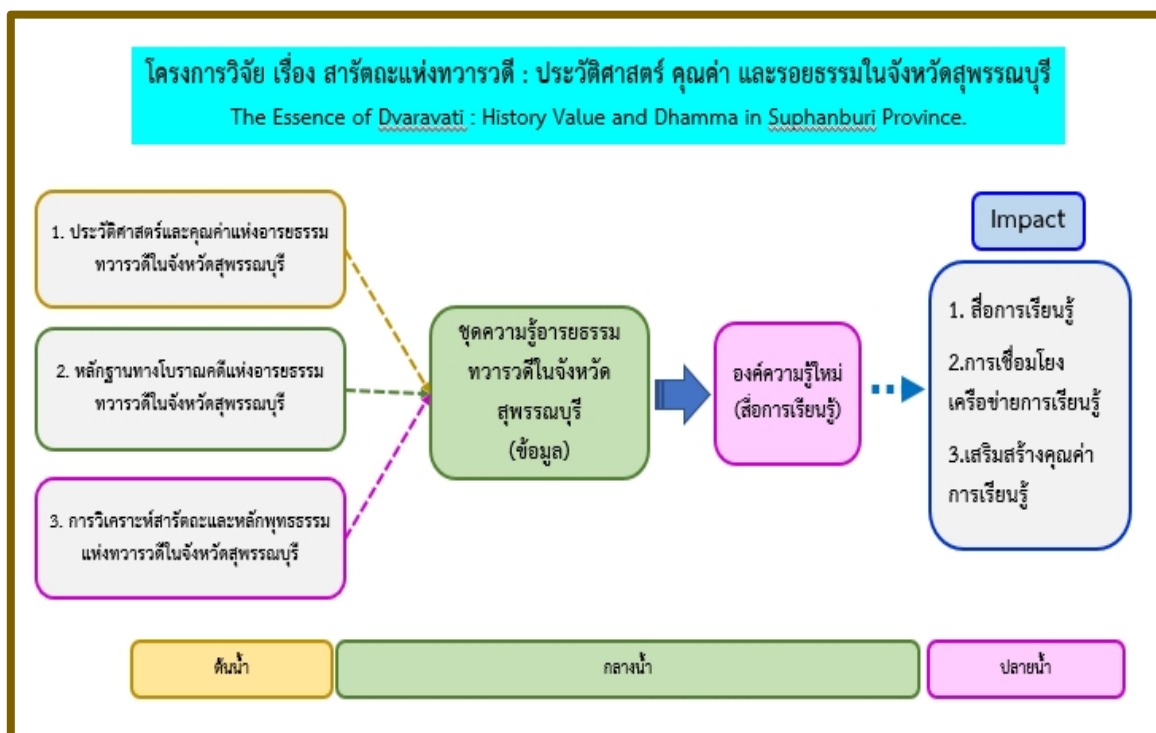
โครงการวิจัย เรื่อง สารัตถะแห่งทวารวดี : ประวัติศาสตร์ คุณค่า และรอยธรรมในจังหวัดสุพรรณบุรี
The Essence of Dvaravati : History Value and Dhamma in Suphanburi Province.

1. ประวัติศาสตร์และคุณค่าแห่งอารยธรรมทวารวดีในจังหวัดสุพรรณบุรี

2. หลักฐานทางโบราณคดีแห่งอารยธรรมทวารวดีในจังหวัดสุพรรณบุรี

3. การวิเคราะห์สารัตถะและหลักพุทธธรรมแห่งทวารวดีในจังหวัดสุพรรณบุรี

ชุดความรู้อารยธรรมทวารวดีในจังหวัดสุพรรณบุรี (ข้อมูล)

องค์ความรู้ใหม่ (สื่อการเรียนรู้)

Impact

1. สื่อการเรียนรู้

2.การเชื่อมโยงเครือข่ายการเรียนรู้

3.เสริมสร้างคุณค่าการเรียนรู้

ต้นน้ำ

กลางน้ำ

ปลายน้ำ